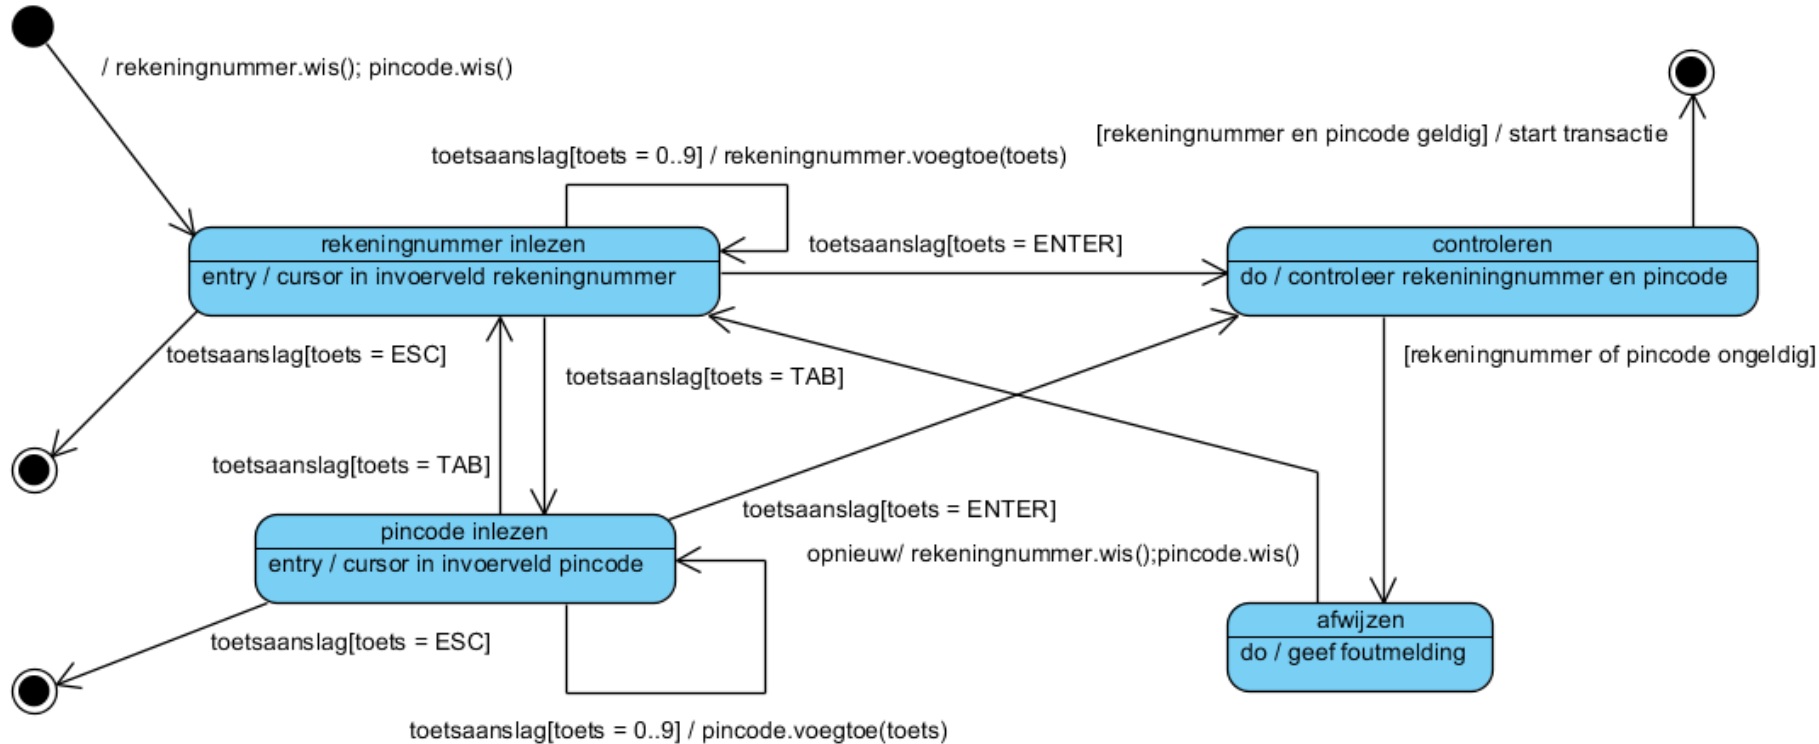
/ rekeningnummer.wis(); pincode.wis()

[rekeningnummer en pincode geldig] / start transactie

toetsaanslag[toets = 0..9] / rekeningnummer.voegtoe(toets)

rekeningnummer inlezen
entry / cursor in invoerveld rekeningnummer

toetsaanslag[toets = ENTER]

controleren
do / controleer rekeniningnummer en pincode

toetsaanslag[toets = ESC]

toetsaanslag[toets = TAB]

[rekeningnummer of pincode ongeldig]

toetsaanslag[toets = TAB]

toetsaanslag[toets = ENTER]

pincode inlezen
entry / cursor in invoerveld pincode

opnieuw/ rekeningnummer.wis();pincode.wis()

afwijzen
do / geef foutmelding

toetsaanslag[toets = ESC]

toetsaanslag[toets = 0..9] / pincode.voegtoe(toets)